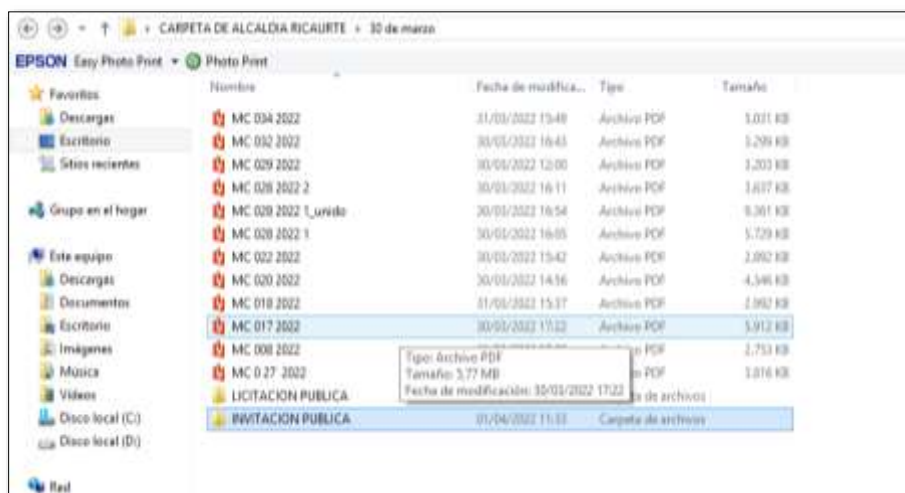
CARPETA DE ALCALDIA RICAURTE › 30 de marzo

EPSON Easy Photo Print ▾ Photo Print

Favoritos
Descargas
Escritorio
Sitios recientes

Grupo en el hogar

Este equipo
Descargas
Documentos
Escritorio
Imágenes
Música
Videos
Disco local (C:)
Disco local (D:)

Red

| Nombre | Fecha de modifica... | Tipo | Tamaño |
|---|---|---|---|
| MC 034 2022 | 31/03/2022 15:48 | Archivo PDF | 3.031 KB |
| MC 032 2022 | 30/03/2022 16:43 | Archivo PDF | 3.299 KB |
| MC 029 2022 | 30/03/2022 12:00 | Archivo PDF | 3.203 KB |
| MC 028 2022 2 | 30/03/2022 16:11 | Archivo PDF | 3.637 KB |
| MC 028 2022 1_unido | 30/03/2022 16:54 | Archivo PDF | 8.361 KB |
| MC 028 2022 1 | 30/03/2022 16:05 | Archivo PDF | 5.729 KB |
| MC 022 2022 | 30/03/2022 15:42 | Archivo PDF | 2.092 KB |
| MC 020 2022 | 30/03/2022 14:56 | Archivo PDF | 4.346 KB |
| MC 018 2022 | 31/03/2022 15:37 | Archivo PDF | 2.992 KB |
| MC 017 2022 | 30/03/2022 17:22 | Archivo PDF | 5.912 KB |
| MC 008 2022 | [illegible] | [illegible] PDF | 2.753 KB |
| MC 0 27 2022 | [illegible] | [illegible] PDF | 3.016 KB |
| LICITACION PUBLICA | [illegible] | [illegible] de archivos | |
| INVITACION PUBLICA | 01/04/2022 11:33 | Carpeta de archivos | |

Tipo: Archivo PDF
Tamaño: 5,77 MB
Fecha de modificación: 30/03/2022 17:22